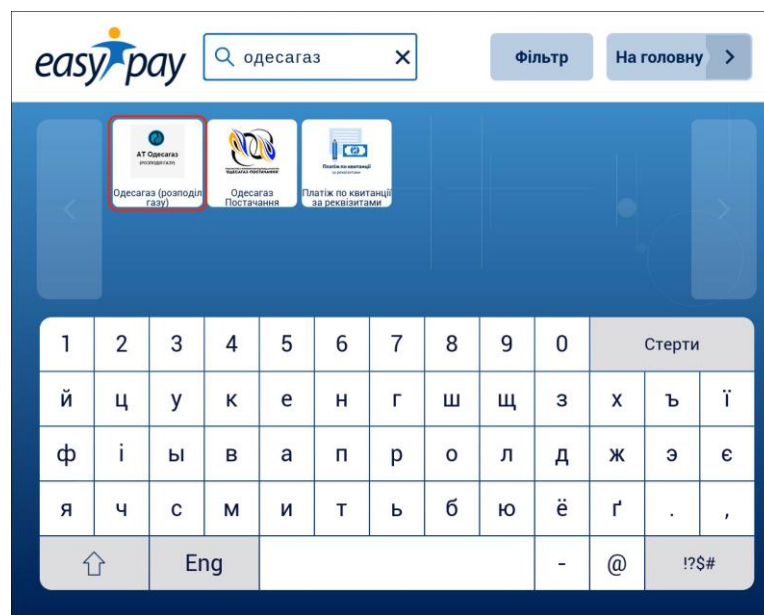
easypay

одесагаз

Фільтр

На головну

АТ Одесагаз (розподіл газу)

Одесагаз (розподіл газу)

ОДЕСАГАЗ-ПОСТАЧАННЯ

Одесагаз Постачання

Платіж по квитанції за реквізитами

Платіж по квитанції за реквізитами

| 1 | 2 | 3 | 4 | 5 | 6 | 7 | 8 | 9 | 0 | Стерти | | |
|---|---|---|---|---|---|---|---|---|---|---|---|---|
| й | ц | у | к | е | н | г | ш | щ | з | х | ъ | ї |
| ф | і | ы | в | а | п | р | о | л | д | ж | э | є |
| я | ч | с | м | и | т | ь | б | ю | ё | ґ | . | , |
| ⇧ | Eng | | | | | | | | - | @ | !?$# | |